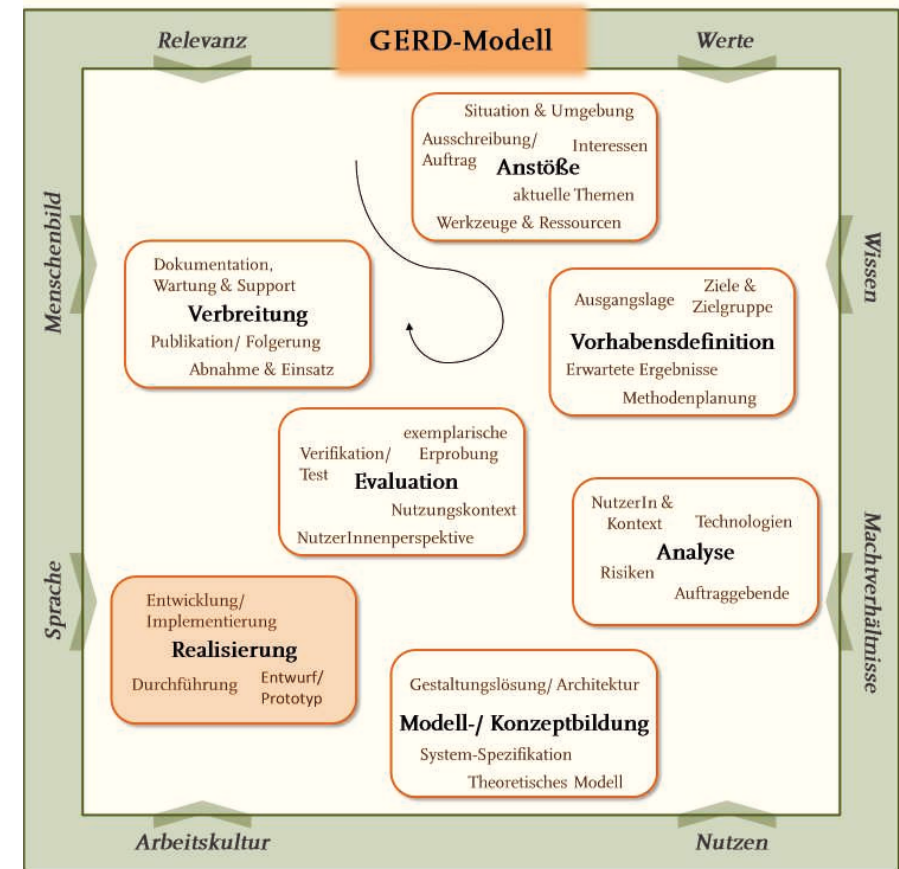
Relevanz

GERD-Modell

Werte

Menschenbild

Wissen

Sprache

Machtverhältnisse

Arbeitskultur

Nutzen

Situation & Umgebung
Ausschreibung/ Auftrag
Interessen
Anstöße
aktuelle Themen
Werkzeuge & Ressourcen

Dokumentation, Wartung & Support
Verbreitung
Publikation/ Folgerung
Abnahme & Einsatz

Ausgangslage
Ziele & Zielgruppe
Vorhabensdefinition
Erwartete Ergebnisse
Methodenplanung

Verifikation/ Test
exemplarische Erprobung
Evaluation
Nutzungskontext
NutzerInnenperspektive

NutzerIn & Kontext
Technologien
Analyse
Risiken
Auftraggebende

Entwicklung/ Implementierung
Realisierung
Durchführung
Entwurf/ Prototyp

Gestaltungslösung/ Architektur
Modell-/ Konzeptbildung
System-Spezifikation
Theoretisches Modell